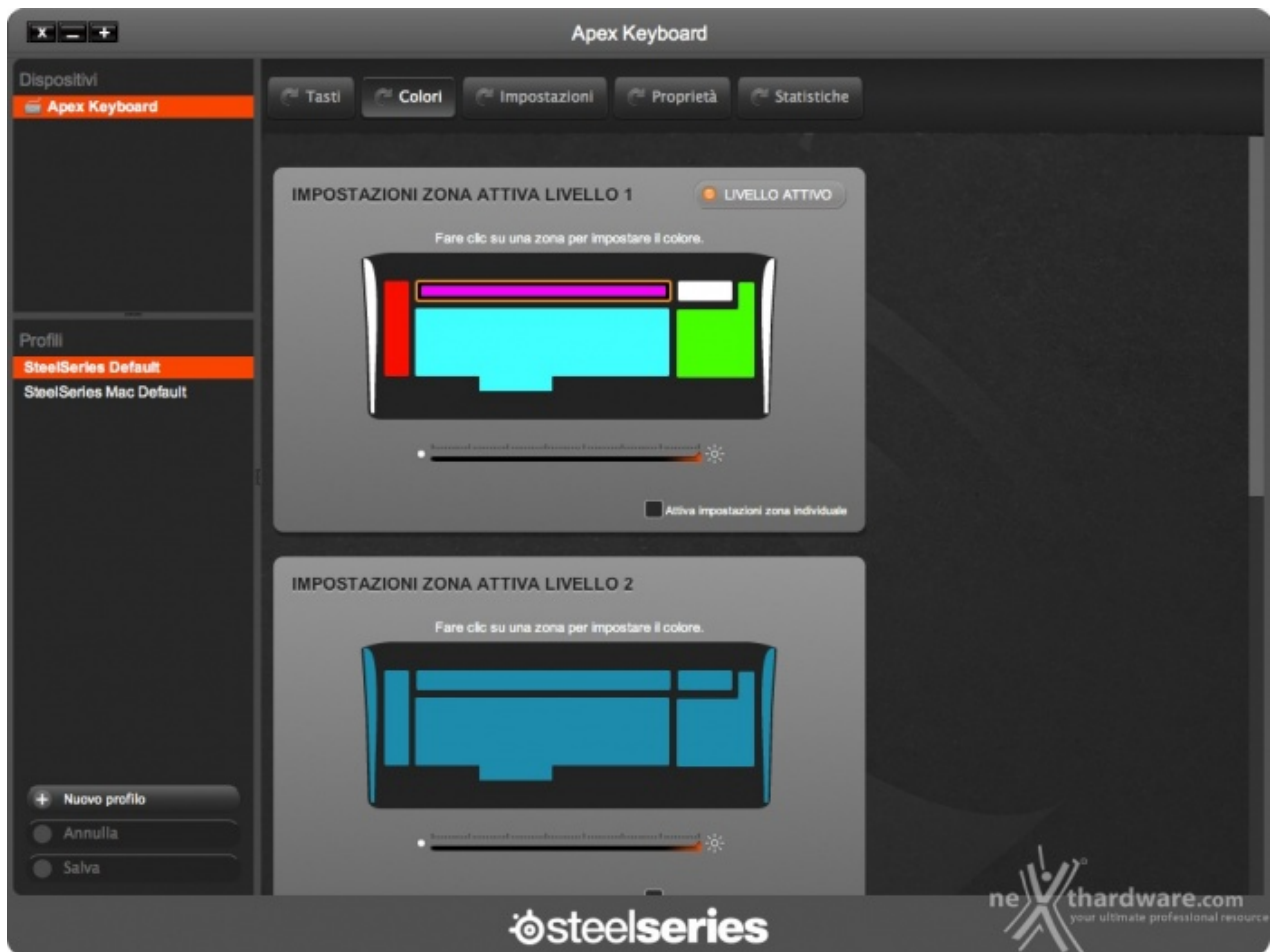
Apex Keyboard

Dispositivi
Apex Keyboard

Profili
SteelSeries Default
SteelSeries Mac Default

Nuovo profilo
Annulla
Salva

Tasti
Colori
Impostazioni
Proprietà
Statistiche

IMPOSTAZIONI ZONA ATTIVA LIVELLO 1
LIVELLO ATTIVO
Fare clic su una zona per impostare il colore.
Attiva impostazioni zona individuale

IMPOSTAZIONI ZONA ATTIVA LIVELLO 2
Fare clic su una zona per impostare il colore.

steelseries

nexthardware.com
your ultimate professional resource